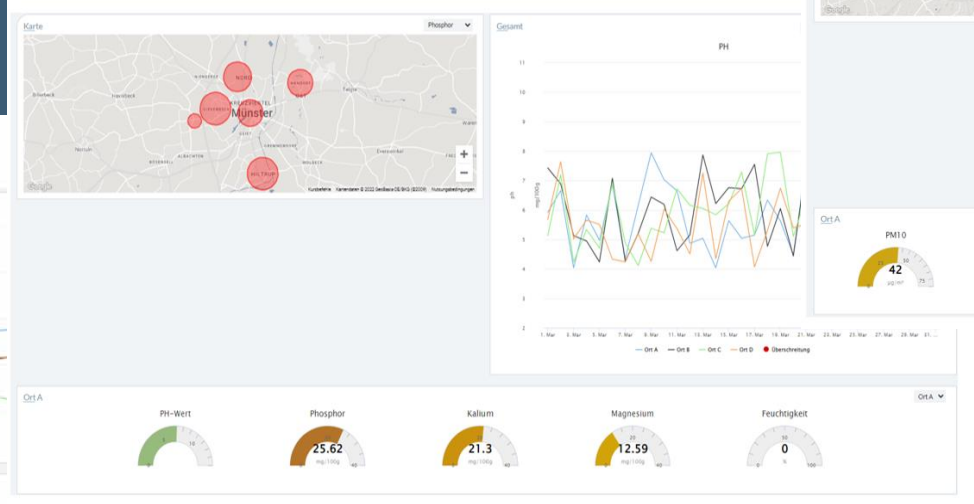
Karte

Phosphor

Münster

Google

Kurzbefehle Kartendaten © 2022 GeoBasis-DE/BKG (©2009) Nutzungsbedingungen

Gesamt

PH

11
10
9
8
7
6
5
4
3
2

ph
mg/100g

1. Mar 3. Mar 5. Mar 7. Mar 9. Mar 11. Mar 13. Mar 15. Mar 17. Mar 19. Mar 21. Mar 23. Mar 25. Mar 27. Mar 29. Mar 31.

Ort A Ort B Ort C Ort D Überschreitung

Ort A

PM10

42
µg/m³
75

Ort A

Ort A

PH-Wert
10

Phosphor
25.62
mg/100g
40

Kalium
21.3
mg/100g
40

Magnesium
12.59
mg/100g
40

Feuchtigkeit
0
%
100